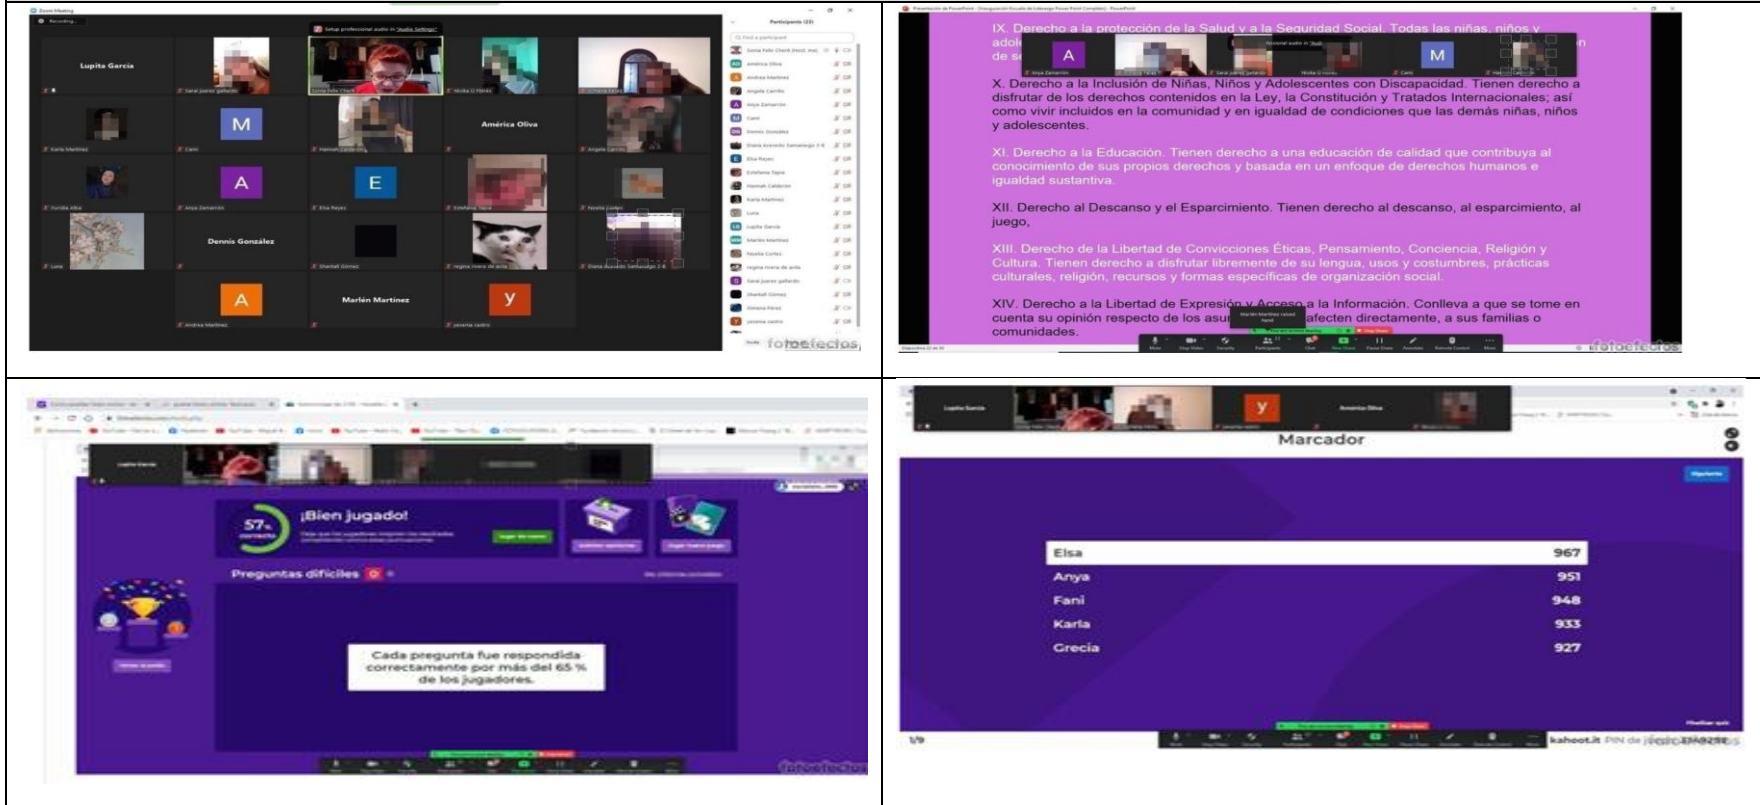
Lupita García

M

América Oliva

A

E

Dennis González

A

Marlén Martínez

y

Participants (23)

fotoefectos

IX. Derecho a la protección de la Salud y a la Seguridad Social. Todas las niñas, niños y adol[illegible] de se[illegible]

A

M

X. Derecho a la Inclusión de Niñas, Niños y Adolescentes con Discapacidad. Tienen derecho a disfrutar de los derechos contenidos en la Ley, la Constitución y Tratados Internacionales; así como vivir incluidos en la comunidad y en igualdad de condiciones que las demás niñas, niños y adolescentes.

XI. Derecho a la Educación. Tienen derecho a una educación de calidad que contribuya al conocimiento de sus propios derechos y basada en un enfoque de derechos humanos e igualdad sustantiva.

XII. Derecho al Descanso y el Esparcimiento. Tienen derecho al descanso, al esparcimiento, al juego,

XIII. Derecho de la Libertad de Convicciones Éticas, Pensamiento, Conciencia, Religión y Cultura. Tienen derecho a disfrutar libremente de su lengua, usos y costumbres, prácticas culturales, religión, recursos y formas específicas de organización social.

XIV. Derecho a la Libertad de Expresión y Acceso a la Información. Conlleva a que se tome en cuenta su opinión respecto de los asu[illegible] afecten directamente, a sus familias o comunidades.

fotoefectos

57% correcto

¡Bien jugado!

Preguntas difíciles

Cada pregunta fue respondida correctamente por más del 65 % de los jugadores.

fotoefectos

Lupita García

y

América Oliva

Marcador

| Elsa | 967 |
|---|---|
| Anya | 951 |
| Fani | 948 |
| Karla | 933 |
| Grecia | 927 |

1/9

kahoot.it PIN de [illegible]

fotoefectos